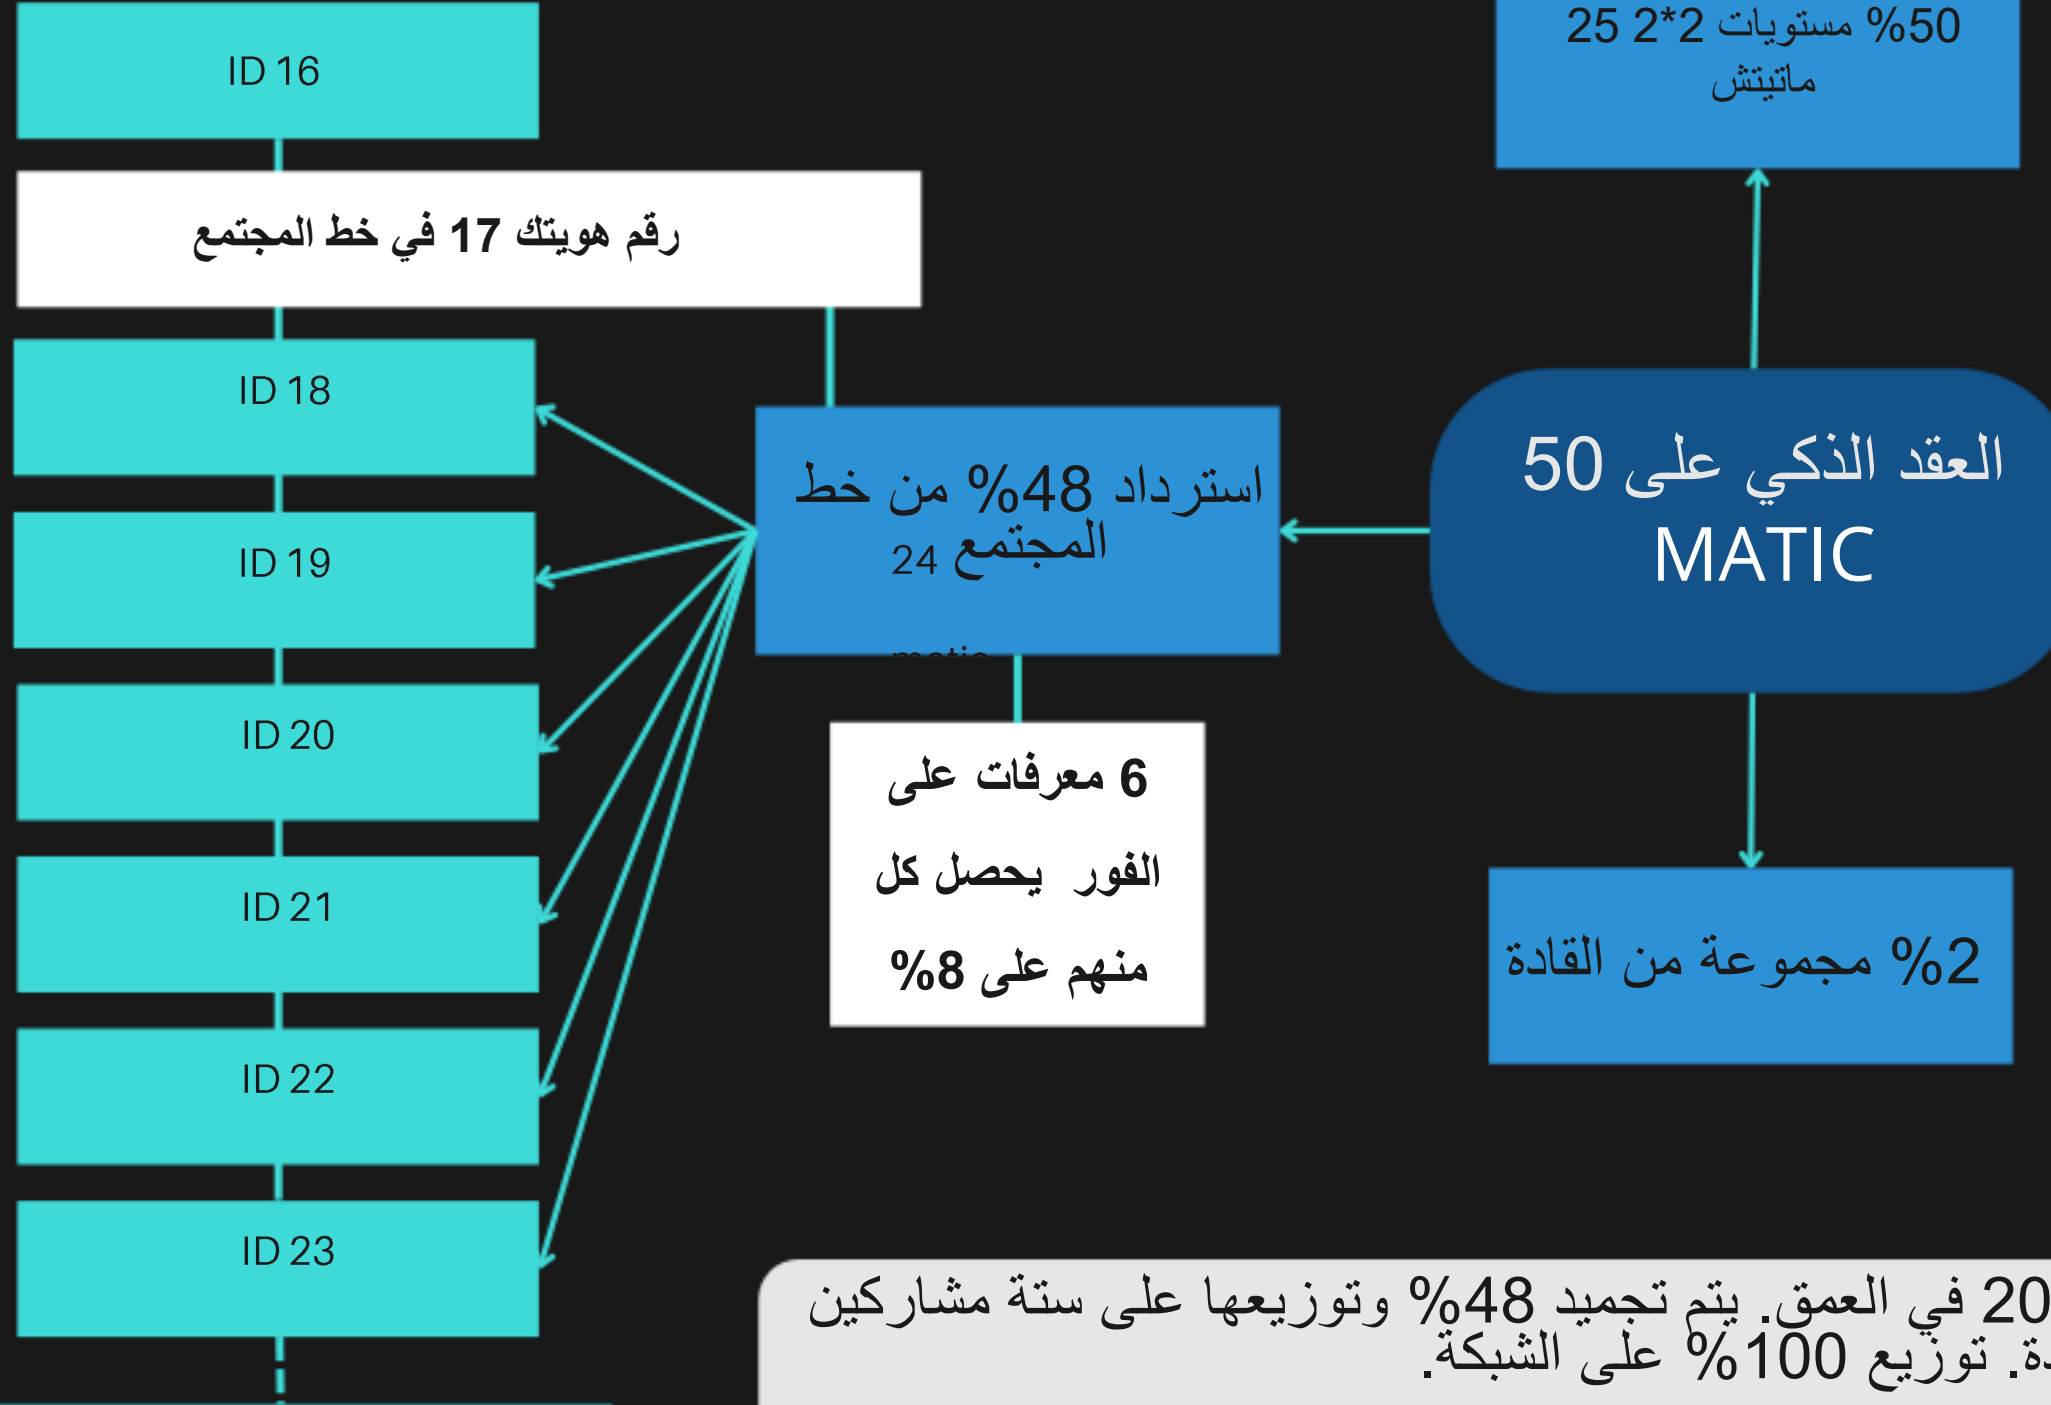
ID 16

رقم هويتك 17 في خط المجتمع

ID 18

ID 19

ID 20

ID 21

ID 22

ID 23

50% مستويات 2*2 25 ماتيتش

العقد الذكي على 50 MATIC

استرداد 48% من خط المجتمع 24 matic

6 معرفات على الفور يحصل كل منهم على 8%

2% مجموعة من القادة

20 في العمق. يتم تجميد 48% وتوزيعها على ستة مشاركين
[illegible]ة. توزيع 100% على الشبكة.